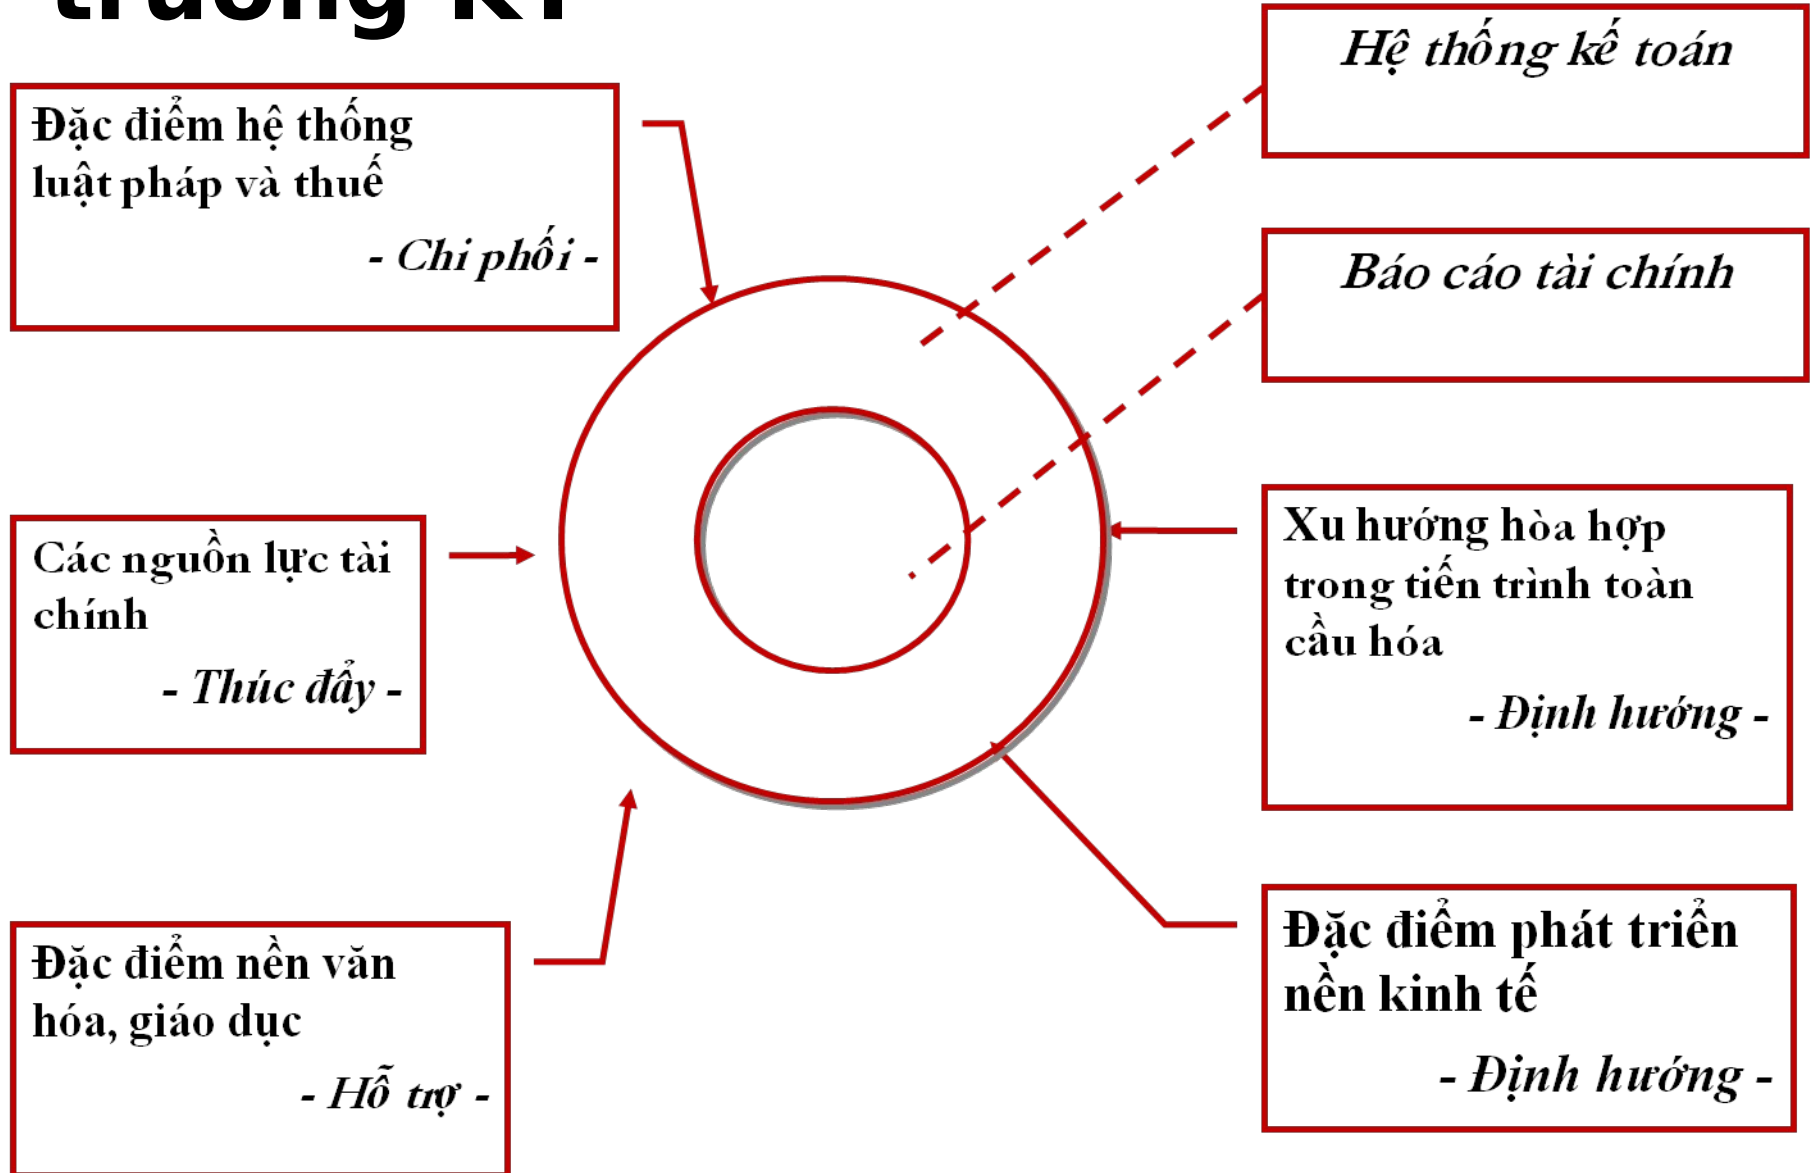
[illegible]

Đặc điểm hệ thống luật pháp và thuế

- Chi phối -

Hệ thống kế toán

Báo cáo tài chính

Các nguồn lực tài chính

- Thúc đẩy -

Xu hướng hòa hợp trong tiến trình toàn cầu hóa

- Định hướng -

Đặc điểm nền văn hóa, giáo dục

- Hỗ trợ -

Đặc điểm phát triển nền kinh tế

- Định hướng -